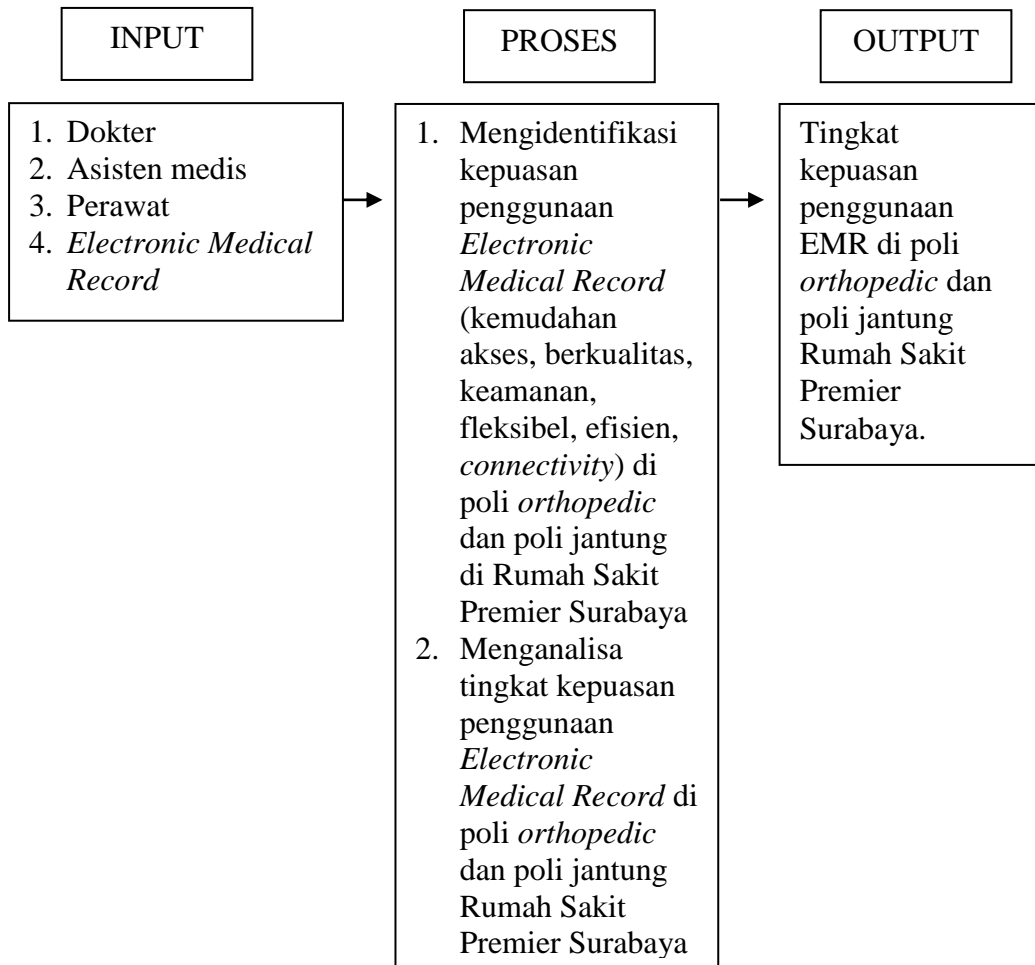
INPUT

1. Dokter
2. Asisten medis
3. Perawat
4. Electronic Medical Record

PROSES

1. Mengidentifikasi kepuasan penggunaan Electronic Medical Record (kemudahan akses, berkualitas, keamanan, fleksibel, efisien, connectivity) di poli orthopedic dan poli jantung di Rumah Sakit Premier Surabaya
2. Menganalisa tingkat kepuasan penggunaan Electronic Medical Record di poli orthopedic dan poli jantung Rumah Sakit Premier Surabaya

OUTPUT

Tingkat kepuasan penggunaan EMR di poli orthopedic dan poli jantung Rumah Sakit Premier Surabaya.